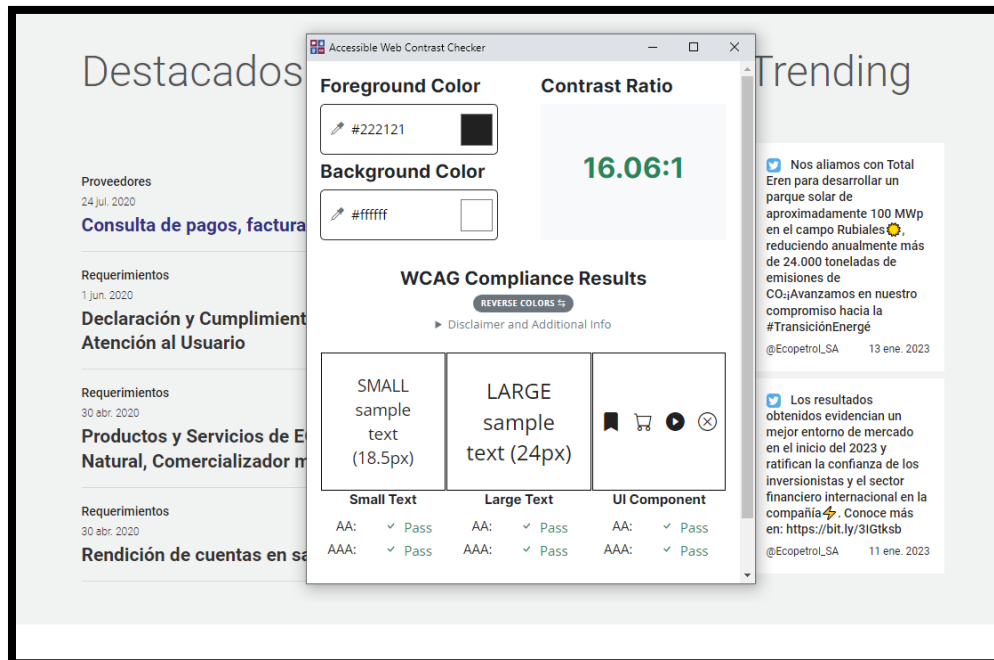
Destacados

Proveedores
24 jul. 2020
Consulta de pagos, factura

Requerimientos
1 jun. 2020
Declaración y Cumplimient Atención al Usuario

Requerimientos
30 abr. 2020
Productos y Servicios de E Natural, Comercializador m

Requerimientos
30 abr. 2020
Rendición de cuentas en sa

Accessible Web Contrast Checker

Foreground Color
#222121

Background Color
#ffffff

Contrast Ratio
16.06:1

WCAG Compliance Results
REVERSE COLORS ⇆
▸ Disclaimer and Additional Info

| SMALL sample text (18.5px) | LARGE sample text (24px) | |
|---|---|---|
| Small Text | Large Text | UI Component |
| AA: ✓ Pass | AA: ✓ Pass | AA: ✓ Pass |
| AAA: ✓ Pass | AAA: ✓ Pass | AAA: ✓ Pass |

Trending

Nos aliamos con Total Eren para desarrollar un parque solar de aproximadamente 100 MWp en el campo Rubiales, reduciendo anualmente más de 24.000 toneladas de emisiones de CO₂¡Avanzamos en nuestro compromiso hacia la #TransiciónEnergé
@Ecopetrol_SA 13 ene. 2023

Los resultados obtenidos evidencian un mejor entorno de mercado en el inicio del 2023 y ratifican la confianza de los inversionistas y el sector financiero internacional en la compañía⚡. Conoce más en: https://bit.ly/3IGtksb
@Ecopetrol_SA 11 ene. 2023